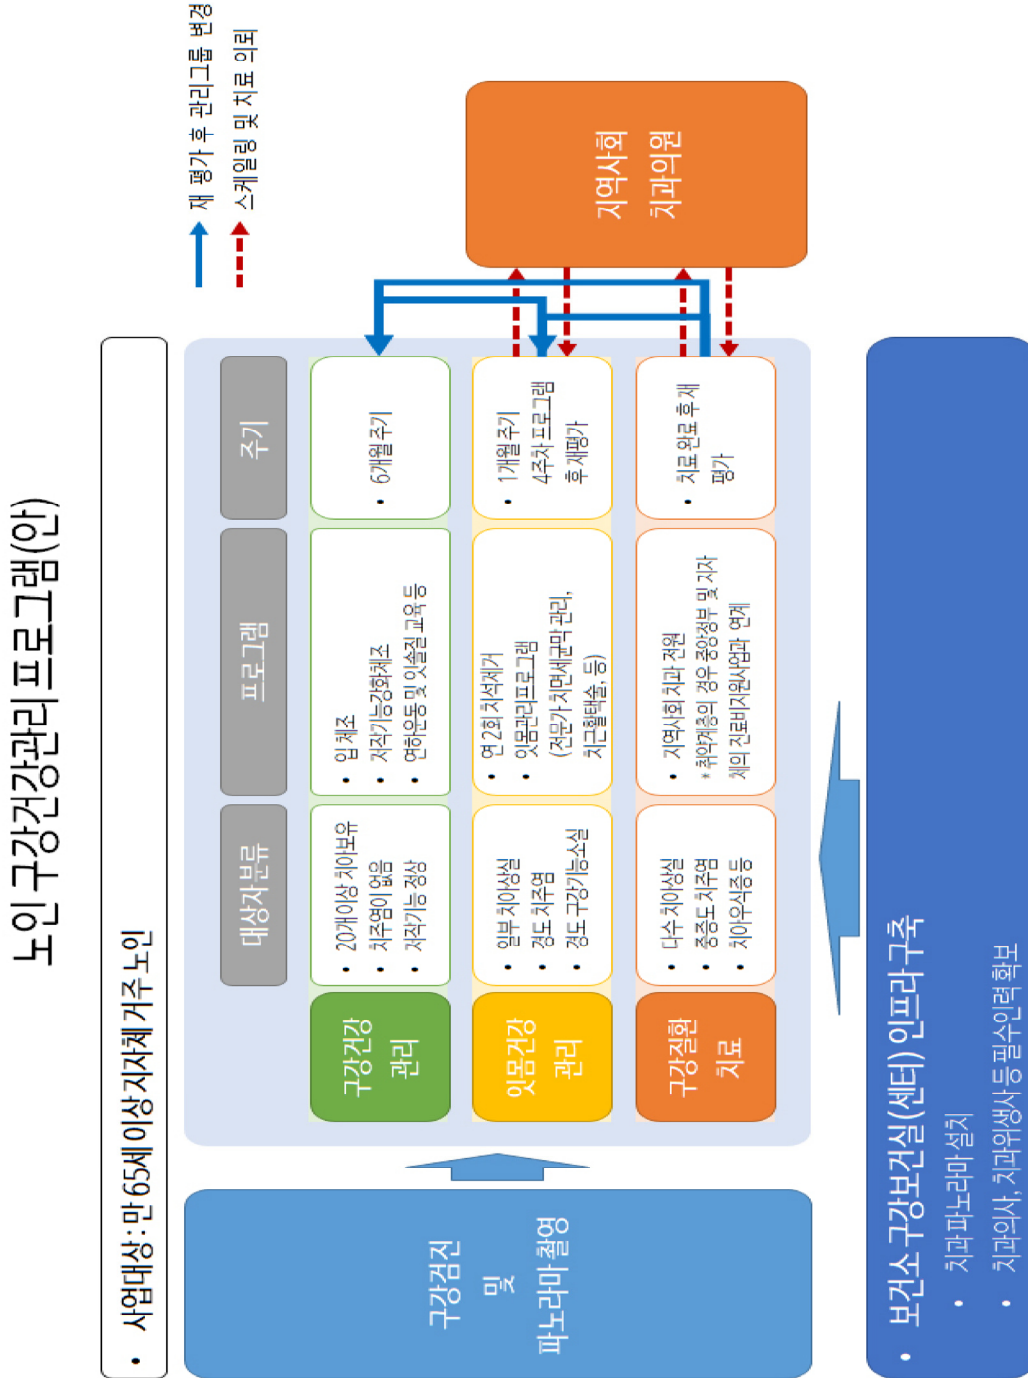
노인 구강건강관리 프로그램(안)

• 사업대상: 만 65세 이상 지자체 거주 노인

구강검진 및 파노라마 촬영

| | 대상자 분류 | 프로그램 | 주기 |
|---|---|---|---|
| 구강건강 관리 | • 20개 이상 치아보유<br>• 치주염이 없음<br>• 저작기능 정상 | • 입 체조<br>• 저작기능강화체조<br>• 연하운동 및 잇솔질 교육 등 | • 6개월 주기 |
| 잇몸건강 관리 | • 일부 치아상실<br>• 경도 치주염<br>• 경도 구강기능소실 | • 연 2회 치석제거<br>• 잇몸관리프로그램 (전문가 치면세균막 관리, 치근활택술 등) | • 1개월 주기 4주차 프로그램 후 재평가 |
| 구강질환 치료 | • 다수 치아상실<br>• 중증도 치주염<br>• 치아우식증 등 | • 지역사회 치과 전원<br>* 취약계층의 경우 중앙정부 및 지자체의 진료지원사업과 연계 | • 치료 완료 후 재평가 |

지역사회 치과의원

재 평가 후 관리그룹 변경
스케일링 및 치료 의뢰

• 보건소 구강보건실(센터) 인프라 구축
• 치과 파노라마 설치
• 치과의사, 치과위생사 등 필수인력 확보